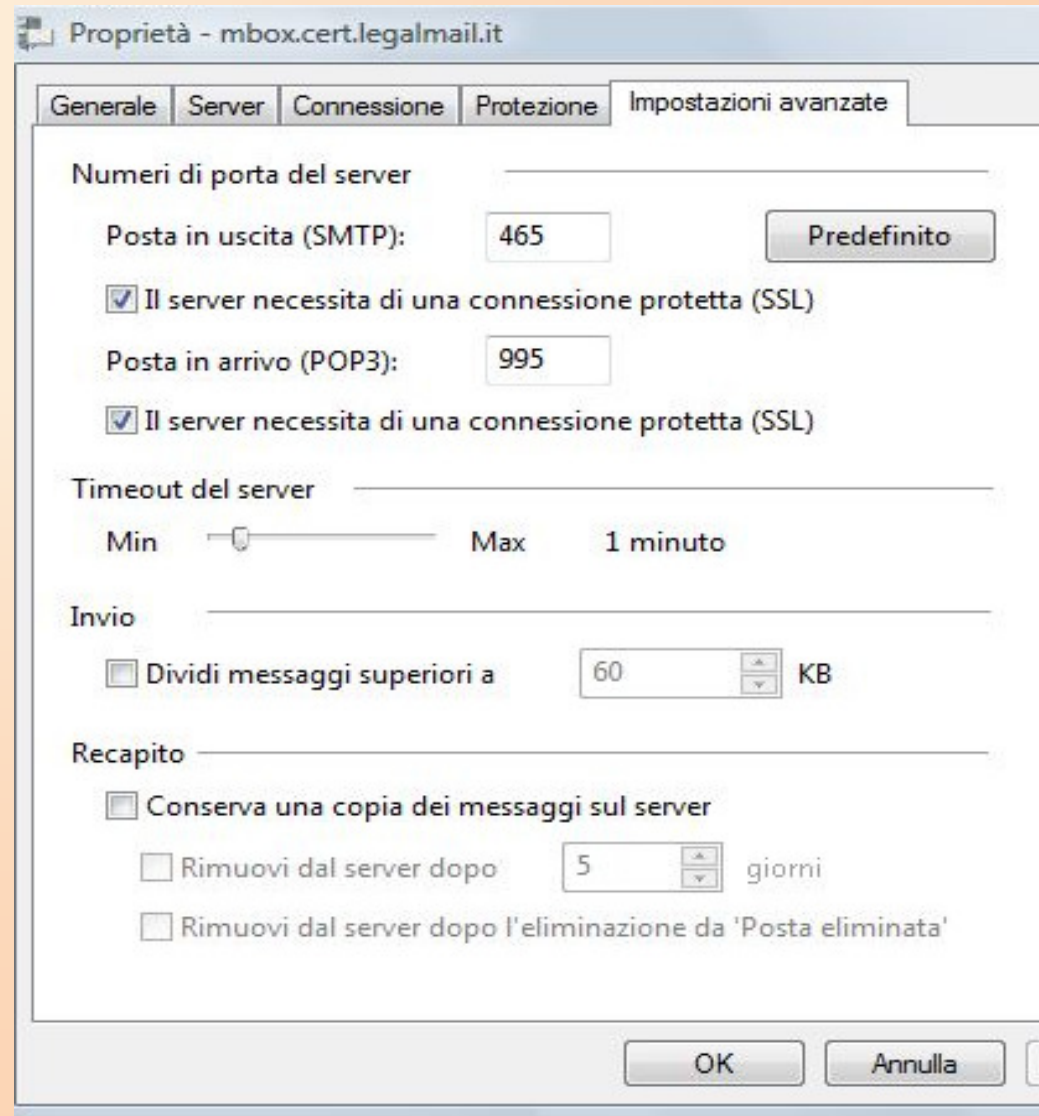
Proprietà - mbox.cert.legalmail.it

Generale | Server | Connessione | Protezione | Impostazioni avanzate

Numeri di porta del server

Posta in uscita (SMTP): 465 Predefinito

Il server necessita di una connessione protetta (SSL)

Posta in arrivo (POP3): 995

Il server necessita di una connessione protetta (SSL)

Timeout del server

Min Max 1 minuto

Invio

Dividi messaggi superiori a 60 KB

Recapito

Conserva una copia dei messaggi sul server

Rimuovi dal server dopo 5 giorni

Rimuovi dal server dopo l'eliminazione da 'Posta eliminata'

OK Annulla